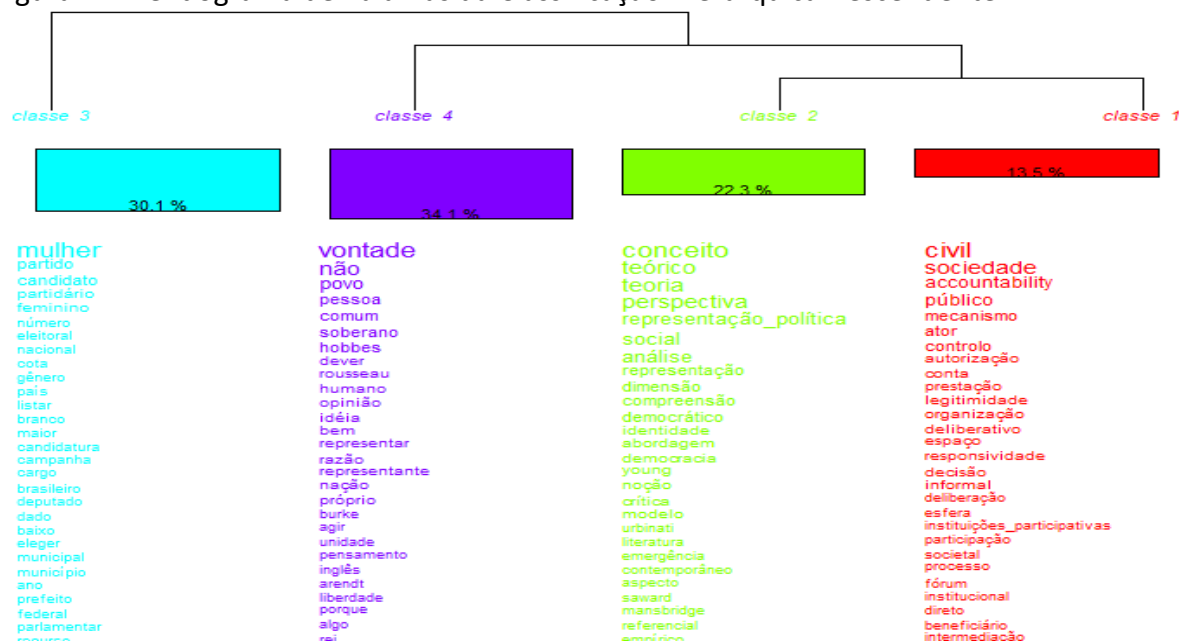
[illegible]

classe 3
30.1 %
mulher
partido
candidato
partidário
feminino
número
eleitoral
nacional
cota
gênero
país
listar
branco
maior
candidatura
campanha
cargo
brasileiro
deputado
dado
baixo
eleger
municipal
município
ano
prefeito
federal
parlamentar
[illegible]

classe 4
34.1 %
vontade
não
povo
pessoa
comum
soberano
hobbes
dever
rousseau
humano
opinião
idéia
bem
representar
razão
representante
nação
próprio
burke
agir
unidade
pensamento
inglês
arendt
liberdade
porque
algo
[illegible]

classe 2
22.3 %
conceito
teórico
teoria
perspectiva
representação_política
social
análise
representação
dimensão
compreensão
democrático
identidade
abordagem
democracia
young
noção
crítica
modelo
urbinati
literatura
emergência
contemporâneo
aspecto
saward
mansbridge
referencial
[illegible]

classe 1
13.5 %
civil
sociedade
accountability
público
mecanismo
ator
controlo
autorização
conta
prestação
legitimidade
organização
deliberativo
espaço
responsividade
decisão
informal
deliberação
esfera
instituições_participativas
participação
societal
processo
fórum
institucional
direto
beneficiário
intermediação